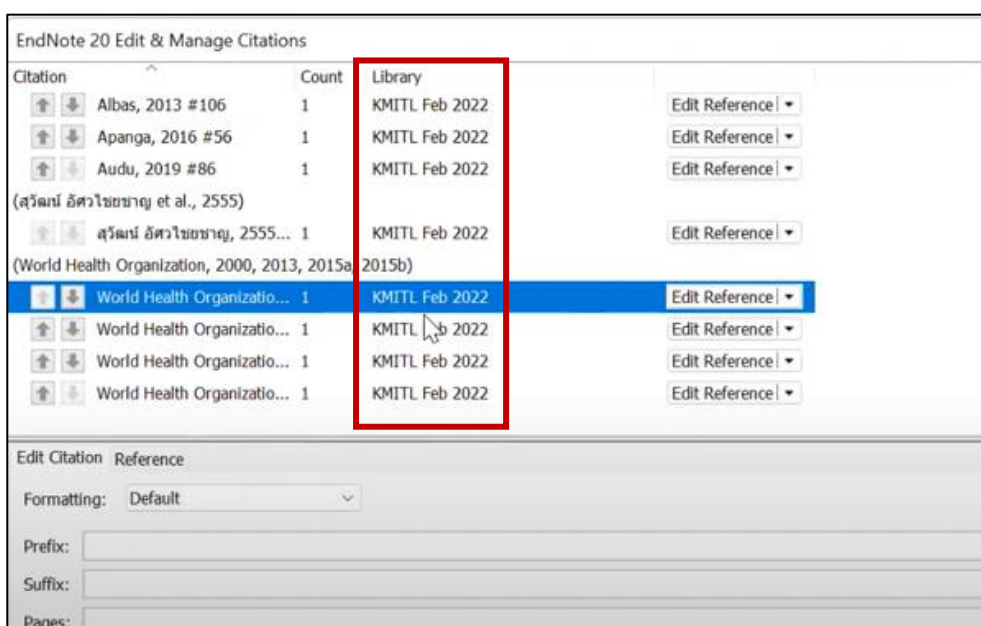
EndNote 20 Edit & Manage Citations

| Citation | Count | Library | |
|---|---|---|---|
| Albas, 2013 #106 | 1 | KMITL Feb 2022 | Edit Reference |
| Apanga, 2016 #56 | 1 | KMITL Feb 2022 | Edit Reference |
| Audu, 2019 #86 | 1 | KMITL Feb 2022 | Edit Reference |
| (สุวัฒน์ อัศวไชยชาญ et al., 2555) | | | |
| สุวัฒน์ อัศวไชยชาญ, 2555... | 1 | KMITL Feb 2022 | Edit Reference |
| (World Health Organization, 2000, 2013, 2015a, 2015b) | | | |
| World Health Organizatio... | 1 | KMITL Feb 2022 | Edit Reference |
| World Health Organizatio... | 1 | KMITL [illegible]b 2022 | Edit Reference |
| World Health Organizatio... | 1 | KMITL Feb 2022 | Edit Reference |
| World Health Organizatio... | 1 | KMITL Feb 2022 | Edit Reference |

Edit Citation Reference

Formatting: Default

Prefix:

Suffix:

Pages: